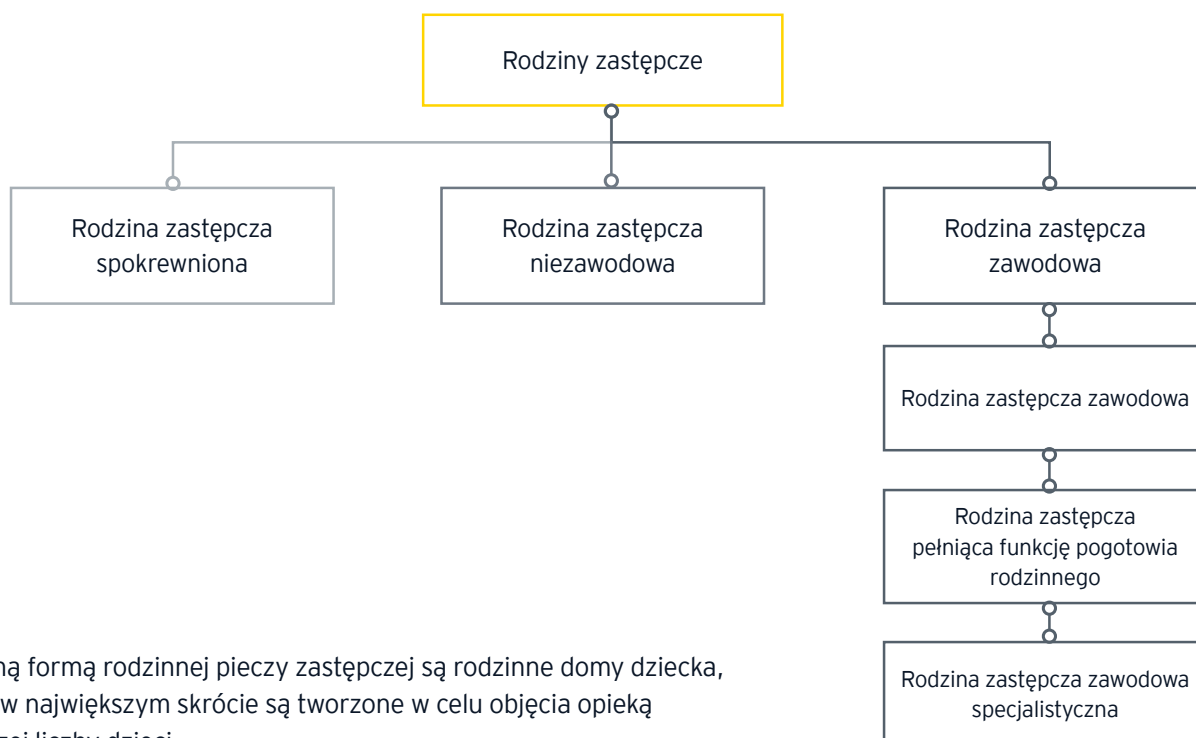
Rodziny zastępcze

Rodzina zastępcza spokrewniona

Rodzina zastępcza niezawodowa

Rodzina zastępcza zawodowa

Rodzina zastępcza zawodowa

Rodzina zastępcza pełniąca funkcję pogotowia rodzinnego

Rodzina zastępcza zawodowa specjalistyczna

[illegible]ną formą rodzinnej pieczy zastępczej są rodzinne domy dziecka, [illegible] w największym skrócie są tworzone w celu objęcia opieką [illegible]